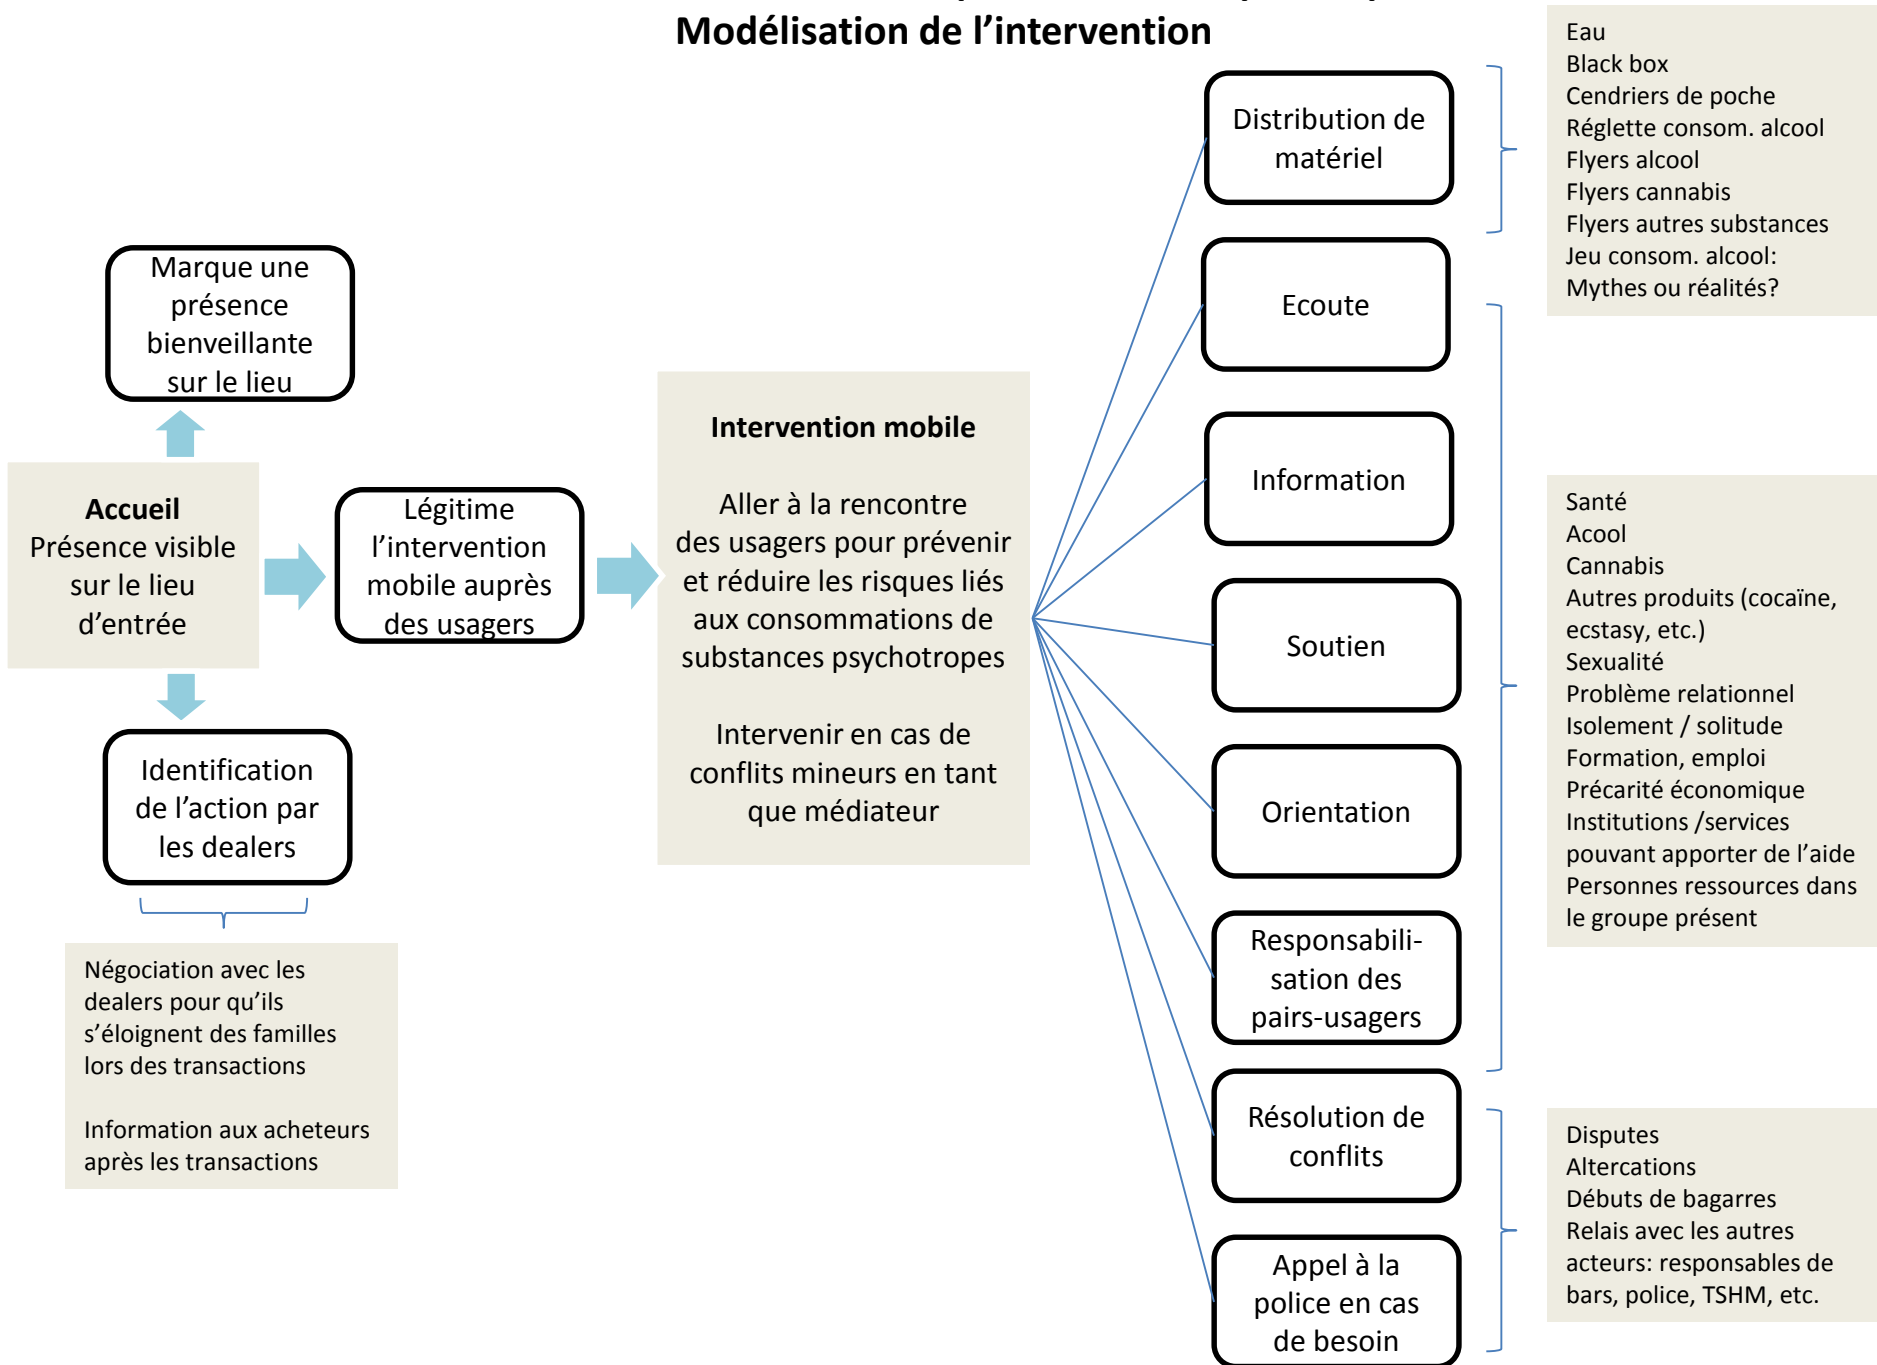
Modélisation de l'intervention

Marque une présence bienveillante sur le lieu

Accueil
Présence visible sur le lieu d'entrée

Identification de l'action par les dealers

Négociation avec les dealers pour qu'ils s'éloignent des familles lors des transactions

Information aux acheteurs après les transactions

Légitime l'intervention mobile auprès des usagers

Intervention mobile

Aller à la rencontre des usagers pour prévenir et réduire les risques liés aux consommations de substances psychotropes

Intervenir en cas de conflits mineurs en tant que médiateur

Distribution de matériel

Ecoute

Information

Soutien

Orientation

Responsabilisation des pairs-usagers

Résolution de conflits

Appel à la police en cas de besoin

Eau
Black box
Cendriers de poche
Réglette consom. alcool
Flyers alcool
Flyers cannabis
Flyers autres substances
Jeu consom. alcool: Mythes ou réalités?

Santé
Acool
Cannabis
Autres produits (cocaïne, ecstasy, etc.)
Sexualité
Problème relationnel
Isolement / solitude
Formation, emploi
Précarité économique
Institutions /services pouvant apporter de l'aide
Personnes ressources dans le groupe présent

Disputes
Altercations
Débuts de bagarres
Relais avec les autres acteurs: responsables de bars, police, TSHM, etc.